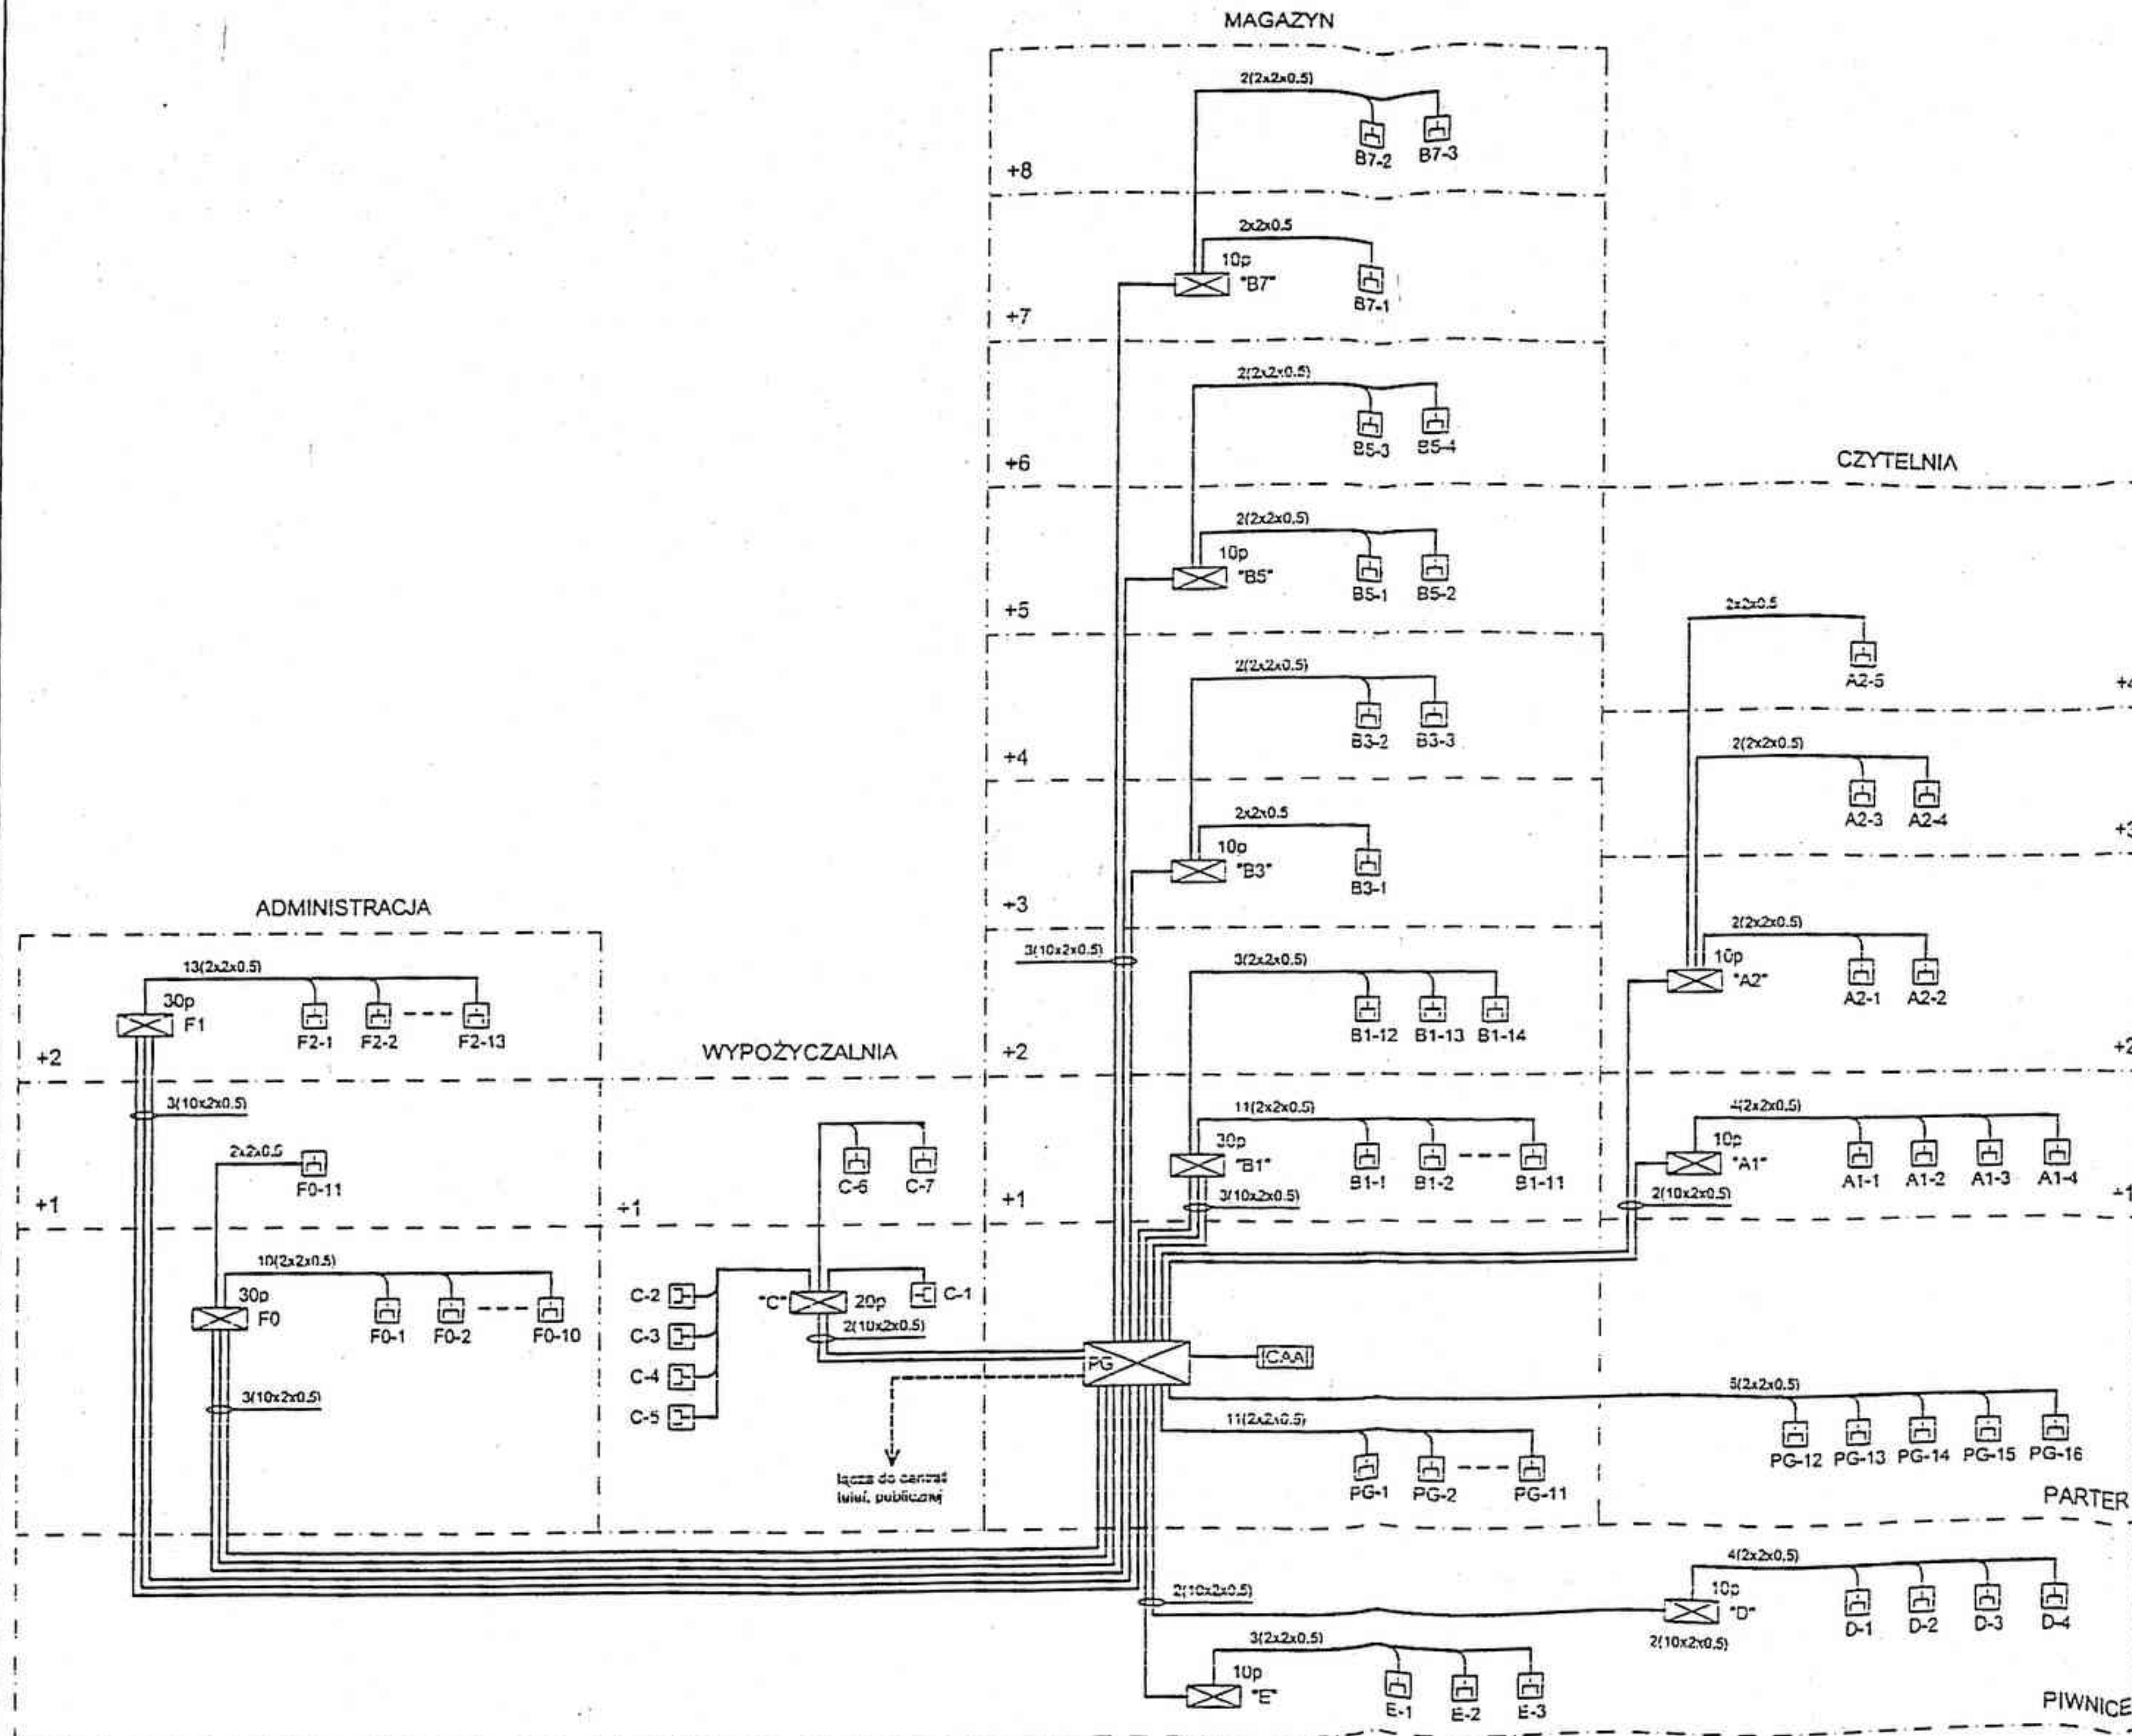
MAGAZYN

2(2x2x0.5)
B7-2 B7-3
+8
2x2x0.5
10p
"B7"
B7-1
+7
2(2x2x0.5)
B5-3 B5-4
+6
CZYTELNIA
2(2x2x0.5)
10p
"B5"
B5-1 B5-2
+5
2x2x0.5
A2-5
+4
2(2x2x0.5)
B3-2 B3-3
+4
2(2x2x0.5)
A2-3 A2-4
+3
2x2x0.5
10p
"B3"
B3-1
+3
ADMINISTRACJA
3(10x2x0.5)
3(2x2x0.5)
2(2x2x0.5)
10p
"A2"
A2-1 A2-2
13(2x2x0.5)
30p
F1
F2-1 F2-2 F2-13
B1-12 B1-13 B1-14
+2
WYPOŻYCZALNIA
+2
+2
3(10x2x0.5)
11(2x2x0.5)
4(2x2x0.5)
2x2x0.5
F0-11
C-6 C-7
30p
"B1"
B1-1 B1-2 B1-11
10p
"A1"
A1-1 A1-2 A1-3 A1-4
+1
+1
+1
3(10x2x0.5)
2(10x2x0.5)
+1
10(2x2x0.5)
30p
F0
F0-1 F0-2 F0-10
C-2
C-3
C-4
C-5
"C"
20p
C-1
2(10x2x0.5)
PG
CAA
3(10x2x0.5)
5(2x2x0.5)
PG-12 PG-13 PG-14 PG-15 PG-16
11(2x2x0.5)
łącza do centrali
publicznej
PG-1 PG-2 PG-11
PARTER
4(2x2x0.5)
2(10x2x0.5)
10p
"D"
D-1 D-2 D-3 D-4
2(10x2x0.5)
3(2x2x0.5)
10p
"E"
E-1 E-2 E-3
PIWNICE